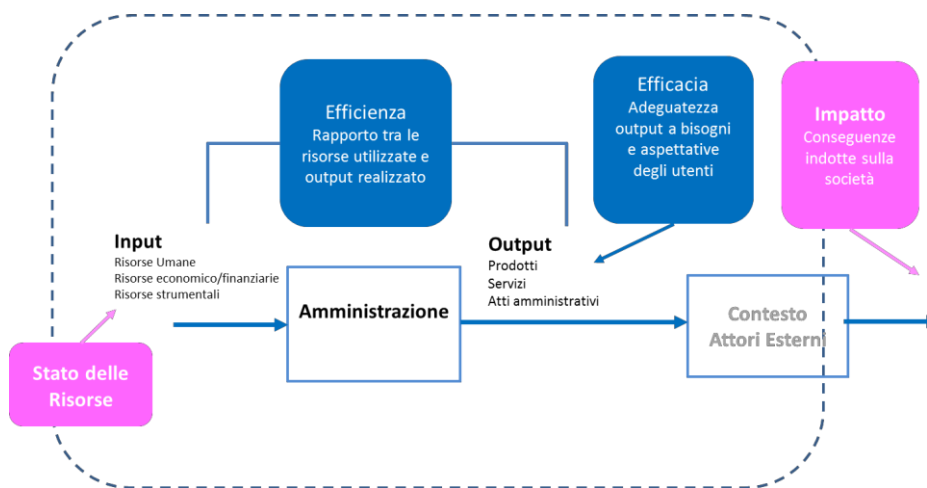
Efficienza
Rapporto tra le risorse utilizzate e output realizzato

Efficacia
Adeguatezza output a bisogni e aspettative degli utenti

Impatto
Conseguenze indotte sulla società

Input
Risorse Umane
Risorse economico/finanziarie
Risorse strumentali

Output
Prodotti
Servizi
Atti amministrativi

Amministrazione

Contesto
Attori Esterni

Stato delle Risorse